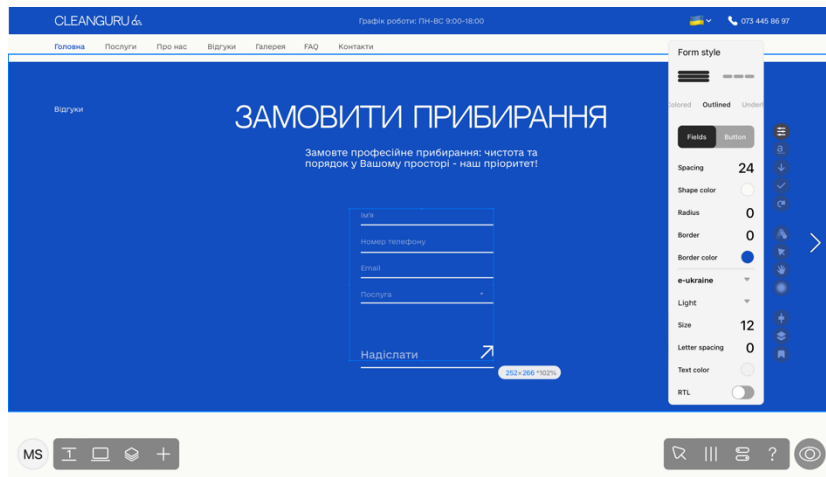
CLEANGURU

Графік роботи: ПН-ВС 9:00-18:00

073 445 86 97

Головна Послуги Про нас Відгуки Галерея FAQ Контакти

Відгуки

ЗАМОВИТИ ПРИБИРАННЯ

Замовте професійне прибирання: чистота та порядок у Вашому просторі - наш пріоритет!

Ім'я

Номер телефону

Email

Послуга

Надіслати

252×266 *102%

Form style

Colored Outlined Underl

Fields Button

Spacing 24

Shape color

Radius 0

Border 0

Border color

e-ukraine

Light

Size 12

Letter spacing 0

Text color

RTL

MS